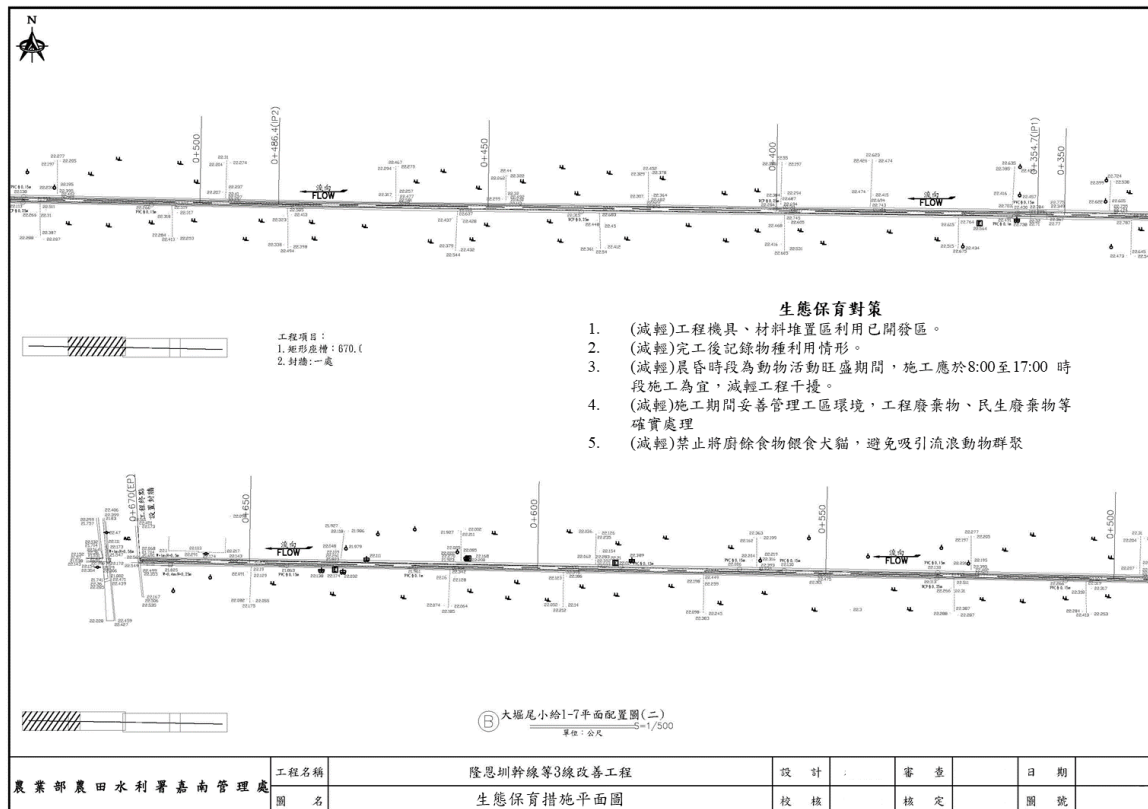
N

0+500
0+486.4(IP2)
0+450
0+400
0+354.7(IP1)
0+350

流向
FLOW

流向
FLOW

生態保育對策

1. (減輕)工程機具、材料堆置區利用已開發區。
2. (減輕)完工後記錄物種利用情形。
3. (減輕)晨昏時段為動物活動旺盛期間，施工應於8:00至17:00 時段施工為宜，減輕工程干擾。
4. (減輕)施工期間妥善管理工區環境，工程廢棄物、民生廢棄物等確實處理
5. (減輕)禁止將廚餘食物餵食犬貓，避免吸引流浪動物群聚

工程項目：
1.矩形座槽：670.(
2.封牆：一處

0+670(EP)
0+650
0+600
0+550
0+500

流向
FLOW

流向
FLOW

B 大堀尾小給1-7平面配置圖(二)
S=1/500
單位：公尺

| 農業部農田水利署嘉南管理處 | 工程名稱 | 隆恩圳幹線等3線改善工程 | 設計 | | 審查 | | 日期 | |
|---|---|---|---|---|---|---|---|---|
| | 圖名 | 生態保育措施平面圖 | 校核 | | 核定 | | 圖號 | |